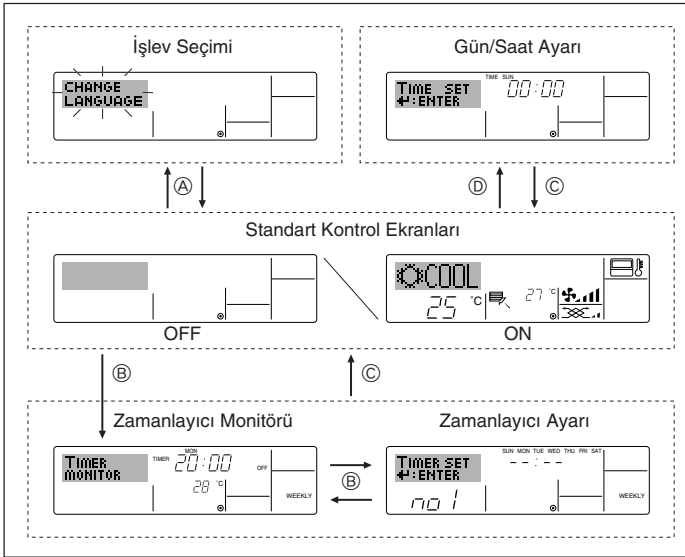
İşlev Seçimi

CHANGE LANGUAGE

Gün/Saat Ayarı

TIME SET
↵:ENTER

TIME SUN
00:00

Ⓐ

Ⓓ

Ⓒ

Standart Kontrol Ekranları

COOL
25 °C
27 °C

OFF

ON

Ⓑ

Ⓒ

Zamanlayıcı Monitörü

TIMER MONITOR

TIMER
MON
20:00
OFF
28 °C
WEEKLY

Zamanlayıcı Ayarı

TIMER SET
↵:ENTER

SUN MON TUE WED THU FRI SAT
--:--
no 1
WEEKLY

Ⓑ